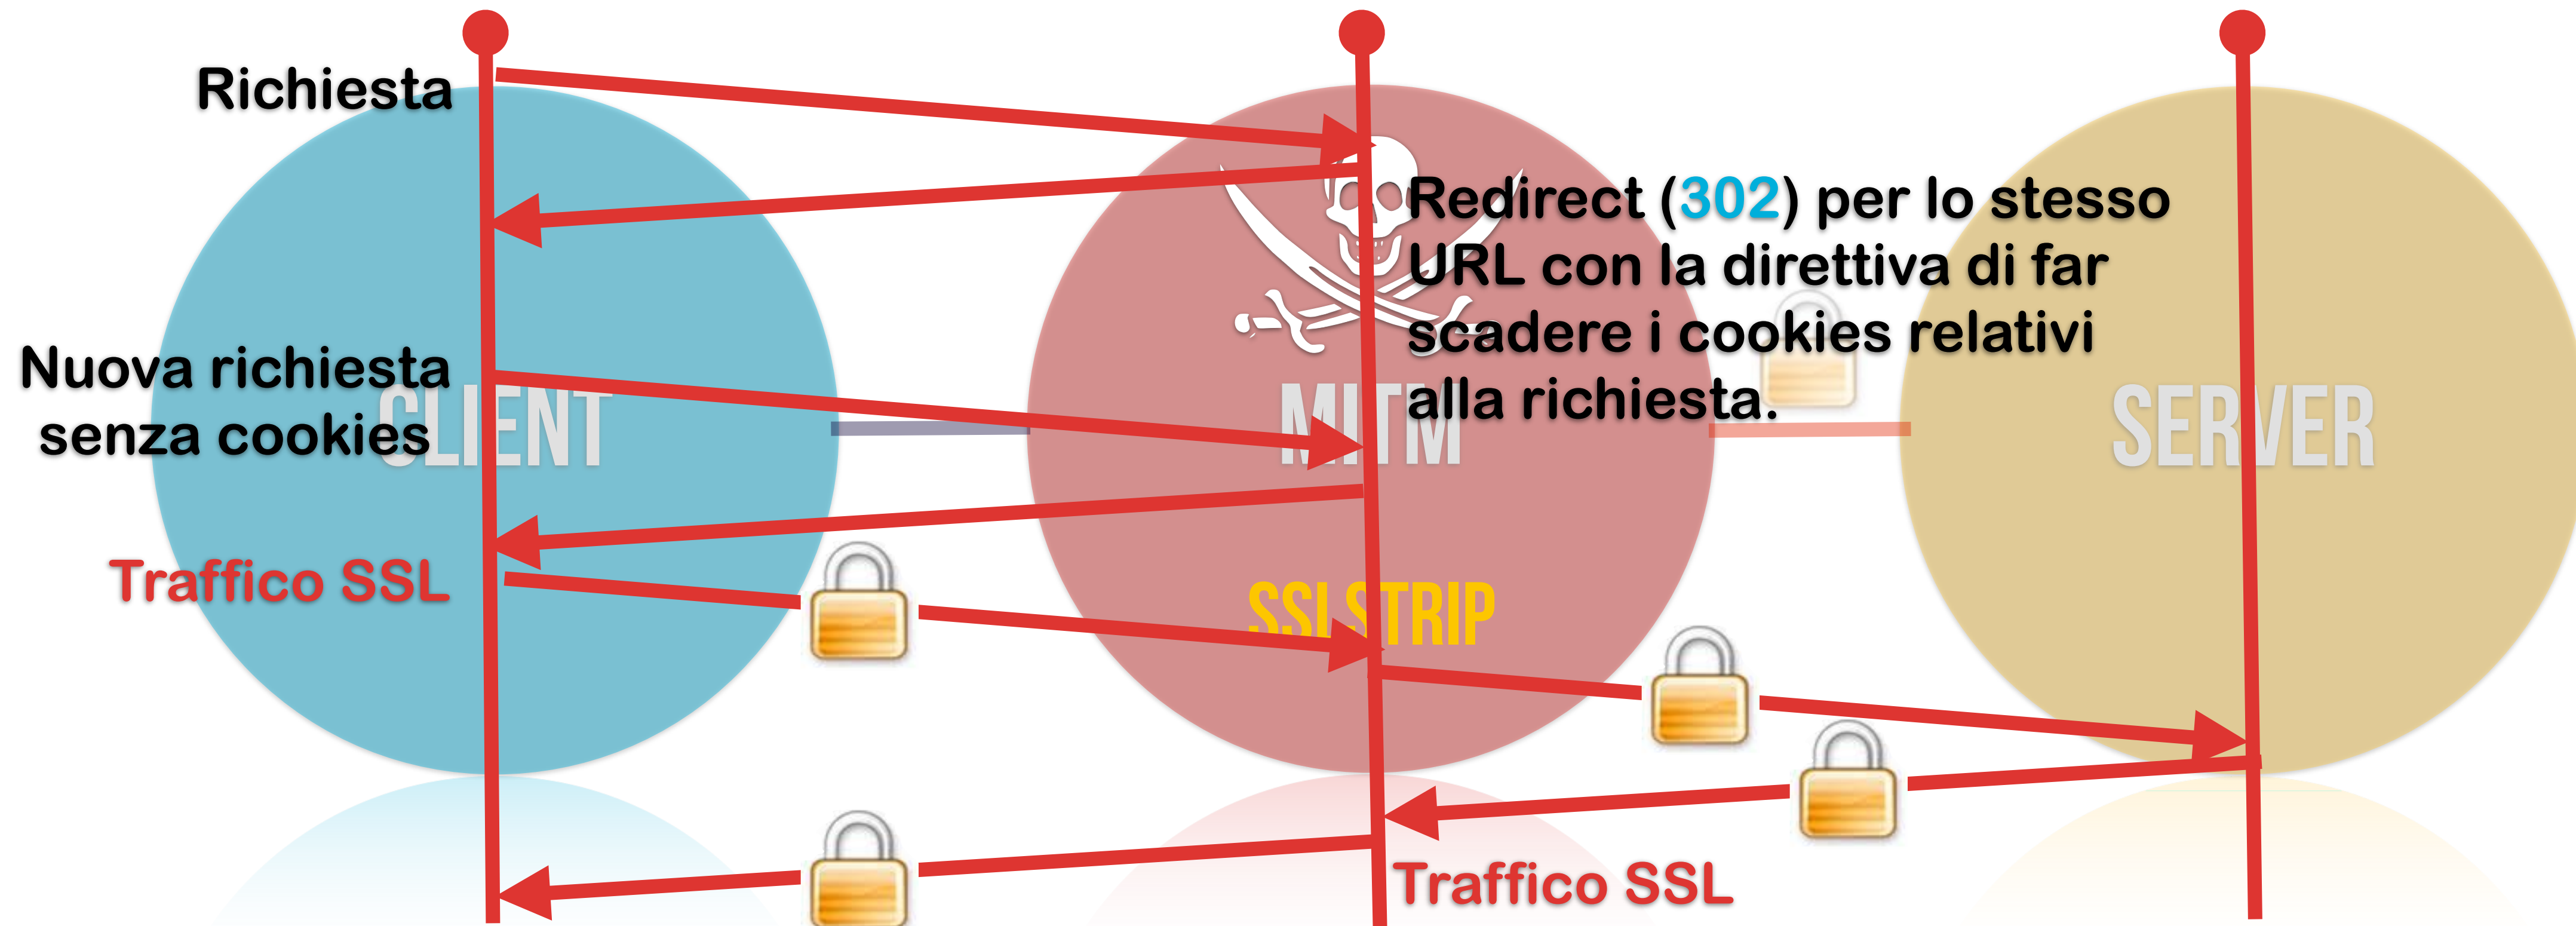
Richiesta

Redirect (302) per lo stesso URL con la direttiva di far scadere i cookies relativi alla richiesta.

Nuova richiesta senza cookies

CLIENT

MITM

SERVER

Traffico SSL

SSLSTRIP

Traffico SSL